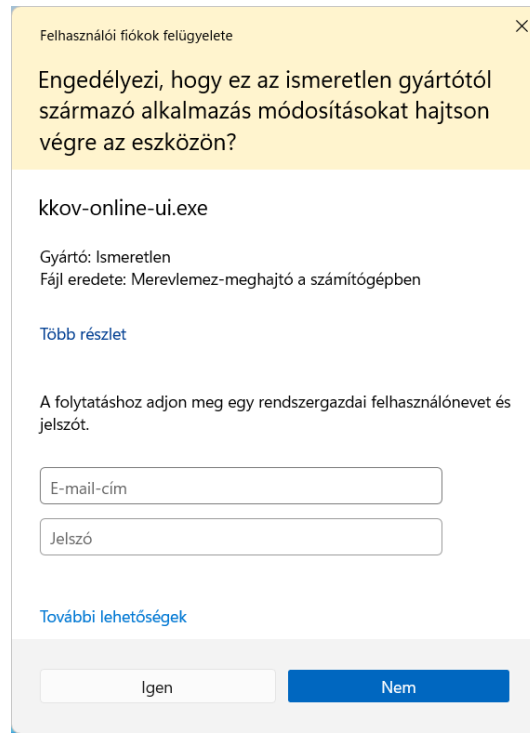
Felhasználói fiókok felügyelete

×

Engedélyezi, hogy ez az ismeretlen gyártótól származó alkalmazás módosításokat hajtson végre az eszközön?

kkov-online-ui.exe

Gyártó: Ismeretlen
Fájl eredete: Merevlemez-meghajtó a számítógépben

Több részlet

A folytatáshoz adjon meg egy rendszergazdai felhasználónevet és jelszót.

E-mail-cím

Jelszó

További lehetőségek

Igen

Nem